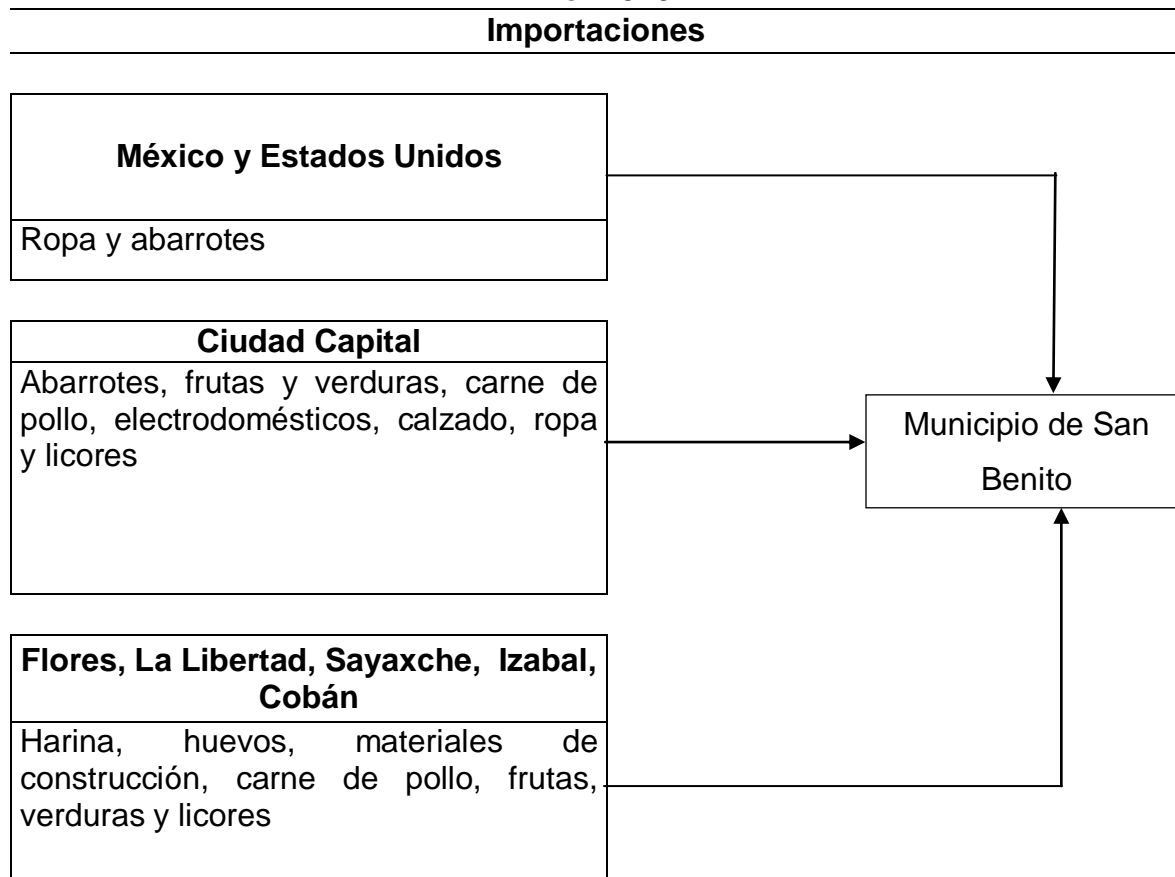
Importaciones

México y Estados Unidos

Ropa y abarrotes

Ciudad Capital

Abarrotes, frutas y verduras, carne de pollo, electrodomésticos, calzado, ropa y licores

Municipio de San Benito

Flores, La Libertad, Sayaxche, Izabal, Cobán

Harina, huevos, materiales de construcción, carne de pollo, frutas, verduras y licores